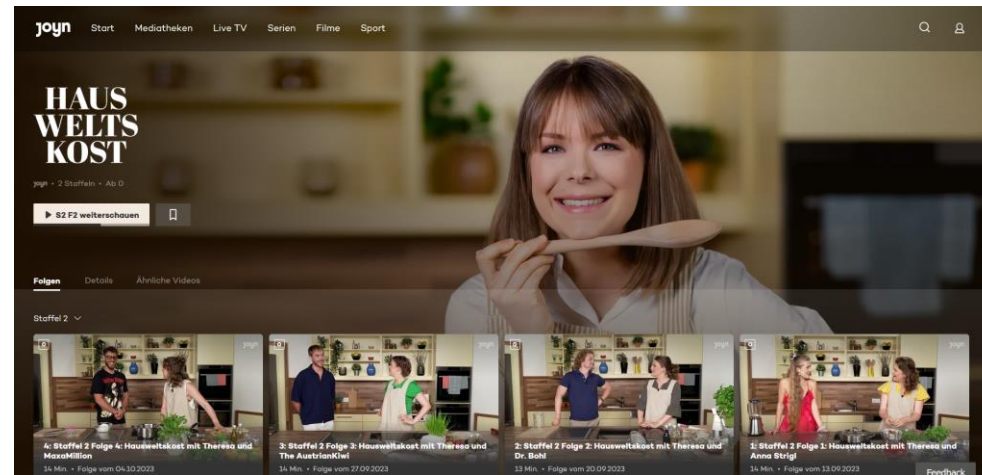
joyn Start Mediatheken Live TV Serien Filme Sport

HAUS WELTS KOST

joyn • 2 Staffeln • Ab 0

▶ S2 F2 weiterschauen

Folgen Details Ähnliche Videos

Staffel 2

joyn
4: Staffel 2 Folge 4: Hausweltskost mit Theresa und MaxaMillion
14 Min. • Folge vom 04.10.2023

joyn
3: Staffel 2 Folge 3: Hausweltskost mit Theresa und The AustrianKiwi
14 Min. • Folge vom 27.09.2023

joyn
2: Staffel 2 Folge 2: Hausweltskost mit Theresa und Dr. Bohl
13 Min. • Folge vom 20.09.2023

joyn
1: Staffel 2 Folge 1: Hausweltskost mit Theresa und Anna Strigl
14 Min. • Folge vom 13.09.2023

Feedback